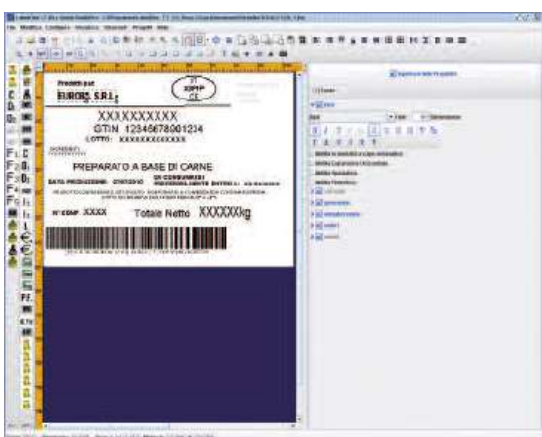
Prodotto per
EUROIS S.R.L.

IT
XXPP
CE

XXXXXXXXXX
GTIN 12345678901234
LOTTO: XXXXXXXXXXXX

PREPARATO A BASE DI CARNE

DATA PRODUZIONE: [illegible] DA CONSUMARSI PREFERIBILMENTE ENTRO IL: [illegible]

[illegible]

N° CONF. XXXX Totale Netto XXXXXXkg

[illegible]